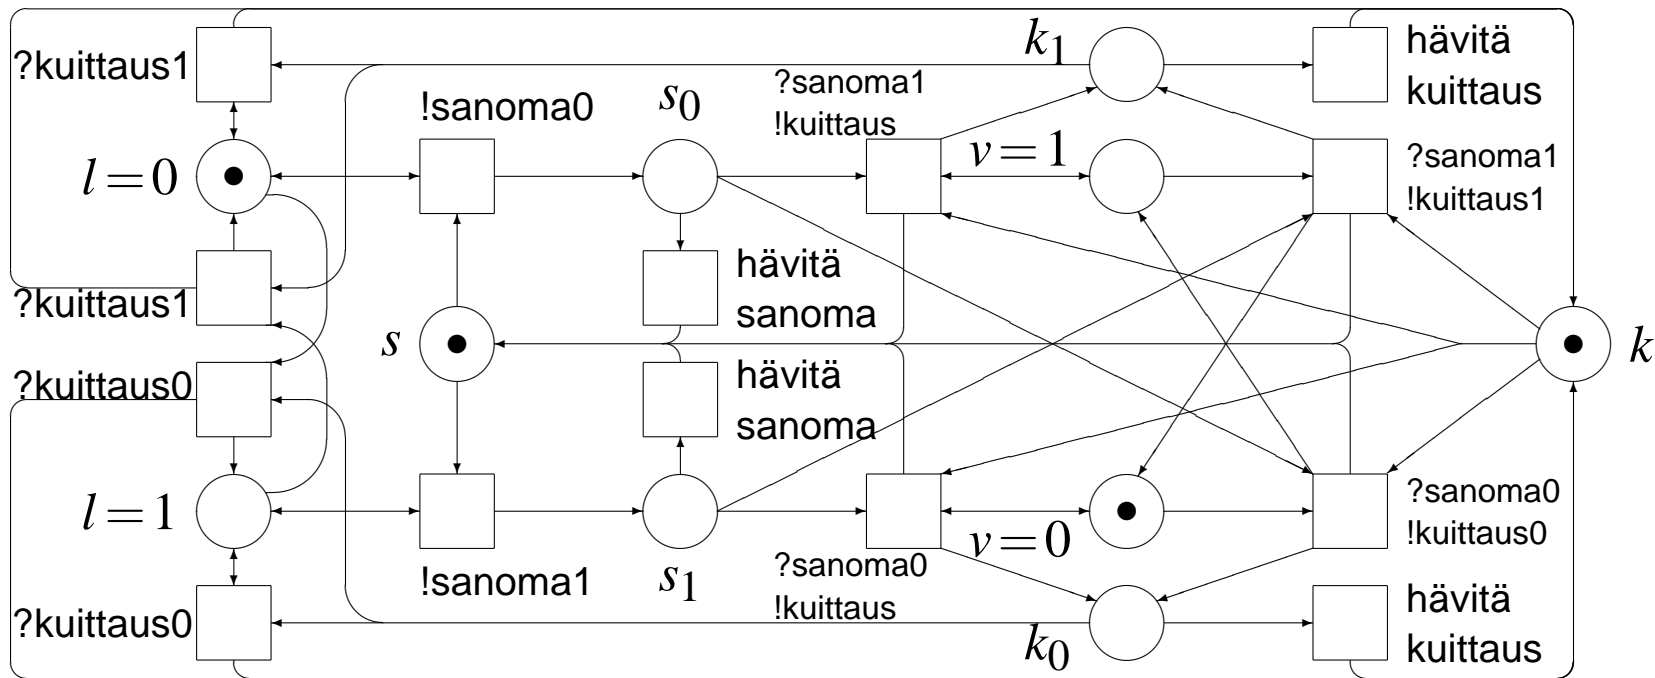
?kuittaus1

$k_1$

hävitä kuittaus

!sanoma0

$s_0$

?sanoma1 !kuittaus

$l=0$

$v=1$

?sanoma1 !kuittaus1

hävitä sanoma

?kuittaus1

$s$

$k$

?kuittaus0

hävitä sanoma

$l=1$

?sanoma0 !kuittaus0

$v=0$

!sanoma1

$s_1$

?sanoma0 !kuittaus

hävitä kuittaus

?kuittaus0

$k_0$